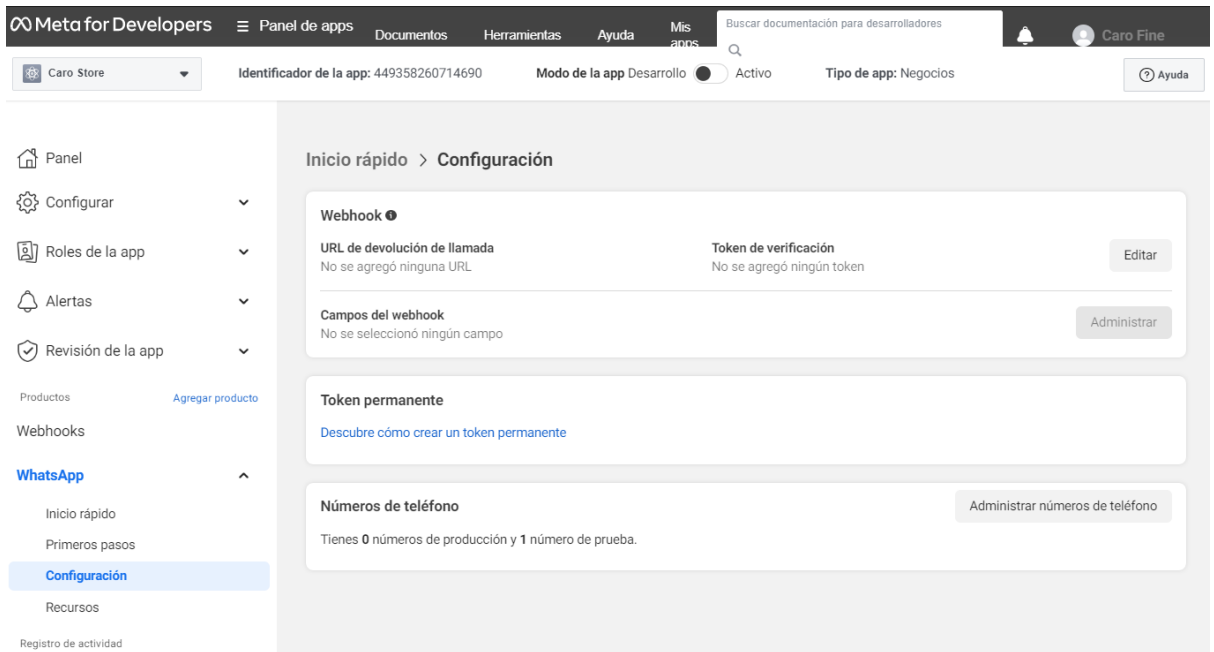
Meta for Developers
Panel de apps
Documentos
Herramientas
Ayuda
Mis apps
Buscar documentación para desarrolladores
Caro Fine

Caro Store
Identificador de la app: 449358260714690
Modo de la app Desarrollo Activo
Tipo de app: Negocios
Ayuda

Panel
Configurar
Roles de la app
Alertas
Revisión de la app
Productos
Agregar producto
Webhooks
WhatsApp
Inicio rápido
Primeros pasos
Configuración
Recursos
Registro de actividad

Inicio rápido > Configuración

Webhook
URL de devolución de llamada
No se agregó ninguna URL
Token de verificación
No se agregó ningún token
Editar
Campos del webhook
No se seleccionó ningún campo
Administrar

Token permanente
Descubre cómo crear un token permanente

Números de teléfono
Administrar números de teléfono
Tienes 0 números de producción y 1 número de prueba.